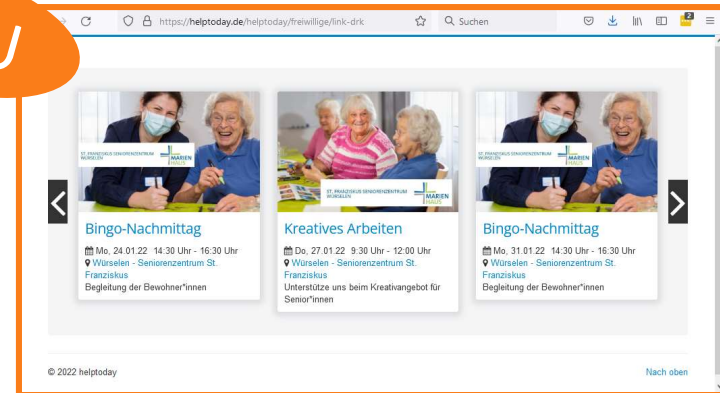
https://helptoday.de/helptoday/freiwillige/link-drk

Suchen

ST. FRANZISKUS SENIORENZENTRUM WÜRSELEN

MARIEN HAUS

Bingo-Nachmittag

Mo, 24.01.22 14:30 Uhr - 16:30 Uhr

Würselen - Seniorenzentrum St. Franziskus

Begleitung der Bewohner*innen

ST. FRANZISKUS SENIORENZENTRUM WÜRSELEN

MARIEN HAUS

Kreatives Arbeiten

Do, 27.01.22 9:30 Uhr - 12:00 Uhr

Würselen - Seniorenzentrum St. Franziskus

Unterstütze uns beim Kreativangebot für Senior*innen

ST. FRANZISKUS SENIORENZENTRUM WÜRSELEN

MARIEN HAUS

Bingo-Nachmittag

Mo, 31.01.22 14:30 Uhr - 16:30 Uhr

Würselen - Seniorenzentrum St. Franziskus

Begleitung der Bewohner*innen

© 2022 helptoday

Nach oben